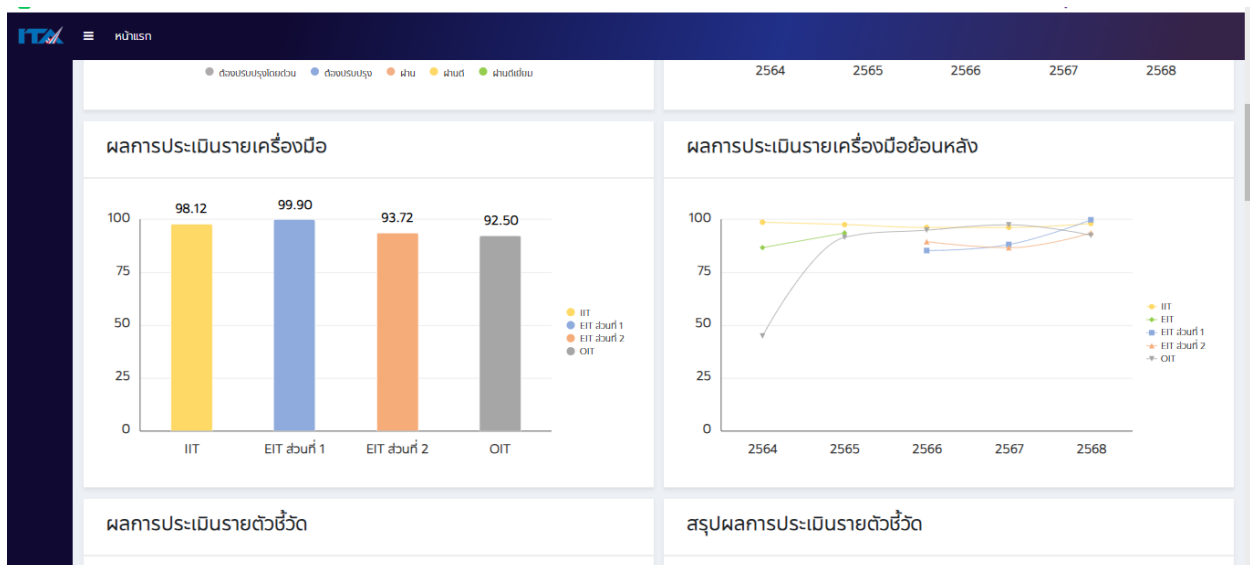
ITA ≡ หน้าแรก

● ต้องปรับปรุงโดยด่วน ● ต้องปรับปรุง ● ผ่าน ● ผ่านดี ● ผ่านดีเยี่ยม

2564 2565 2566 2567 2568

ผลการประเมินรายเครื่องมือ

| | IIT | EIT ส่วนที่ 1 | EIT ส่วนที่ 2 | OIT |
|---|---|---|---|---|
| | 98.12 | 99.90 | 93.72 | 92.50 |

100
75
50
25
0

IIT
EIT ส่วนที่ 1
EIT ส่วนที่ 2
OIT

ผลการประเมินรายเครื่องมือย้อนหลัง

100
75
50
25
0

2564 2565 2566 2567 2568

IIT
EIT
EIT ส่วนที่ 1
EIT ส่วนที่ 2
OIT

ผลการประเมินรายตัวชี้วัด

สรุปผลการประเมินรายตัวชี้วัด